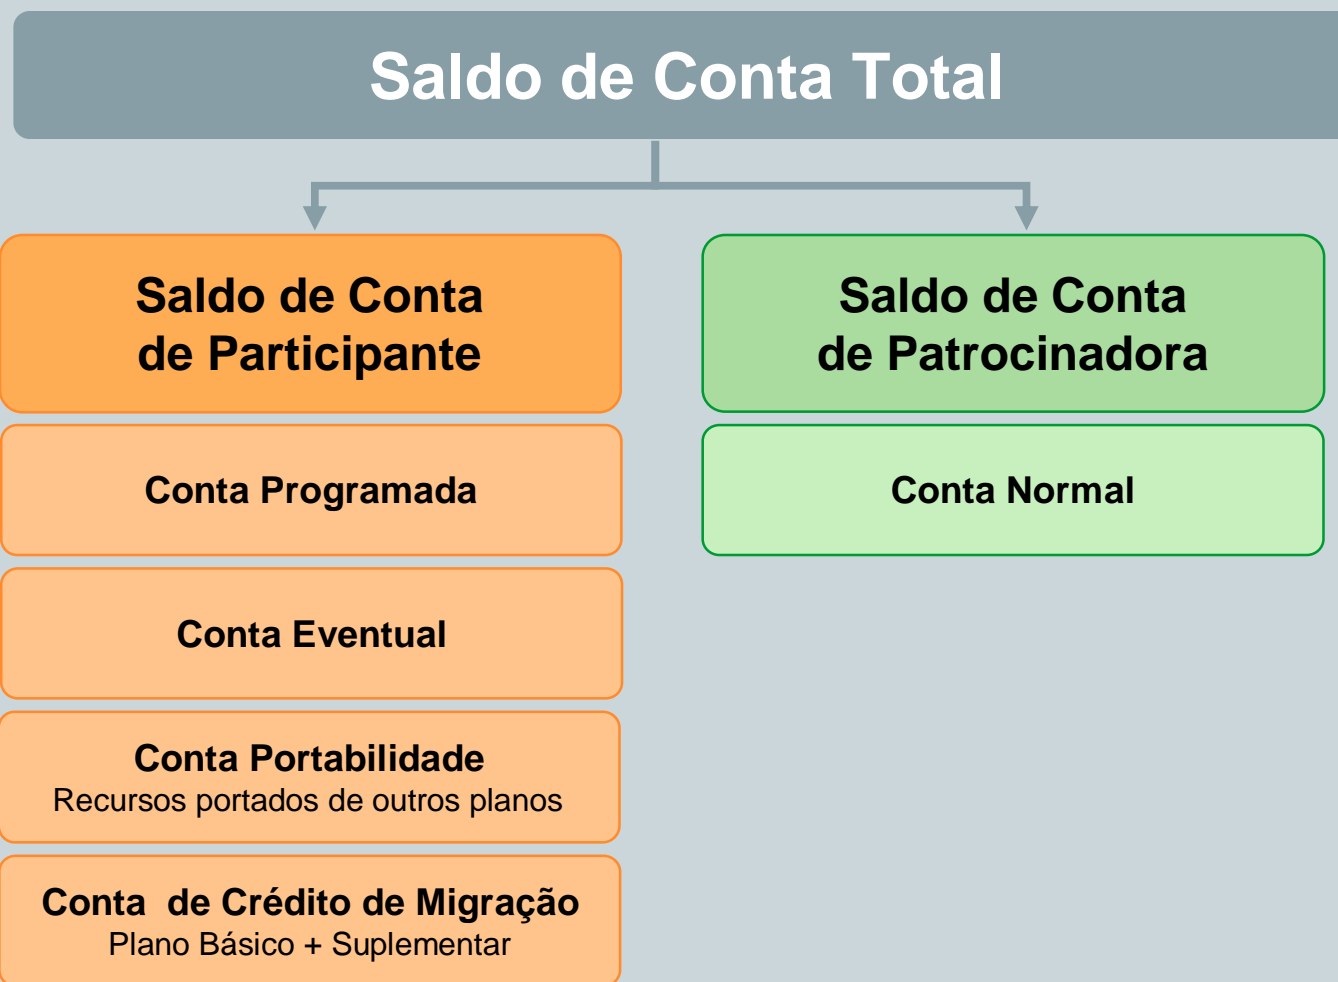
Saldo de Conta Total

Saldo de Conta de Participante

Conta Programada

Conta Eventual

Conta Portabilidade
Recursos portados de outros planos

Conta de Crédito de Migração
Plano Básico + Suplementar

Saldo de Conta de Patrocinadora

Conta Normal